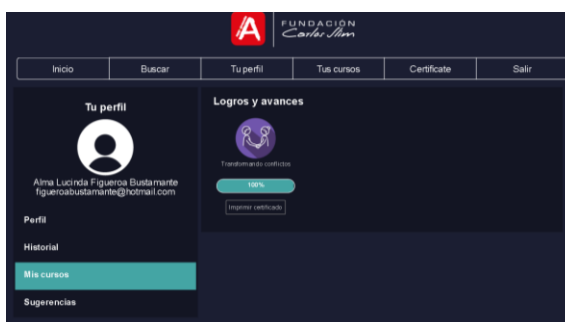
FUNDACIÓN Carlos Slim

Inicio | Buscar | Tu perfil | Tus cursos | Certificate | Salir

Tu perfil

Alma Lucinda Figueroa Bustamante
figueroabustamante@hotmail.com

Perfil

Historial

Mis cursos

Sugerencias

Logros y avances

Transformando conflictos

100%

Imprimir certificado